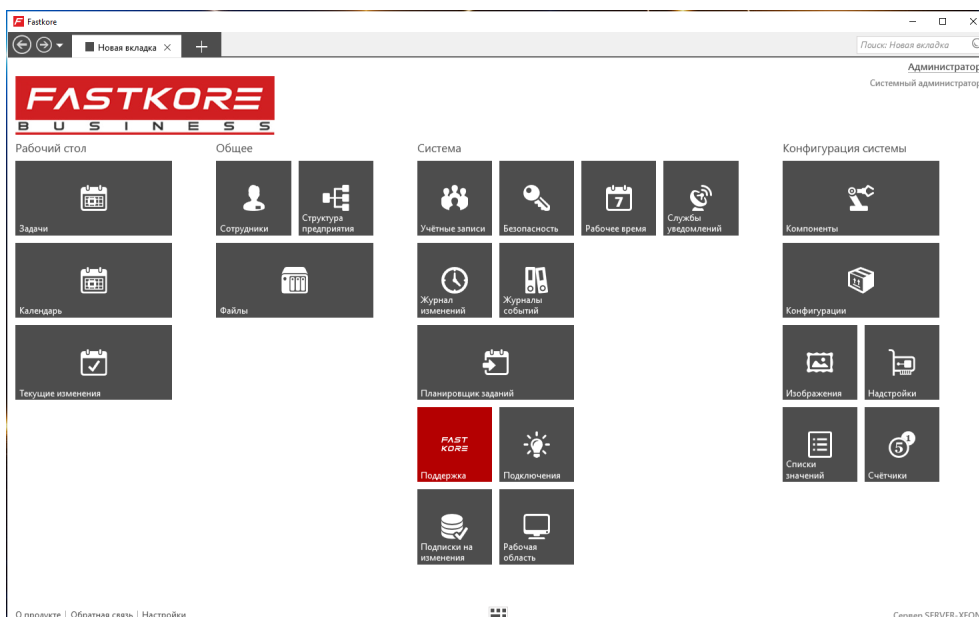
Fastkore

Новая вкладка

Поиск: Новая вкладка

Администратор
Системный администратор

FASTKORE
BUSINESS

Рабочий стол

Задачи

Календарь

Текущие изменения

Общее

Сотрудники

Структура предприятия

Файлы

Система

Учётные записи

Безопасность

Рабочее время

Службы уведомлений

Журнал изменений

Журналы событий

Планировщик заданий

FAST KORE

Поддержка

Подключения

Подписки на изменения

Рабочая область

Конфигурация системы

Компоненты

Конфигурации

Изображения

Надстройки

Списки значений

Счётчики

О продукте | Обратная связь | Настройки

Сервер SERVER-XEON